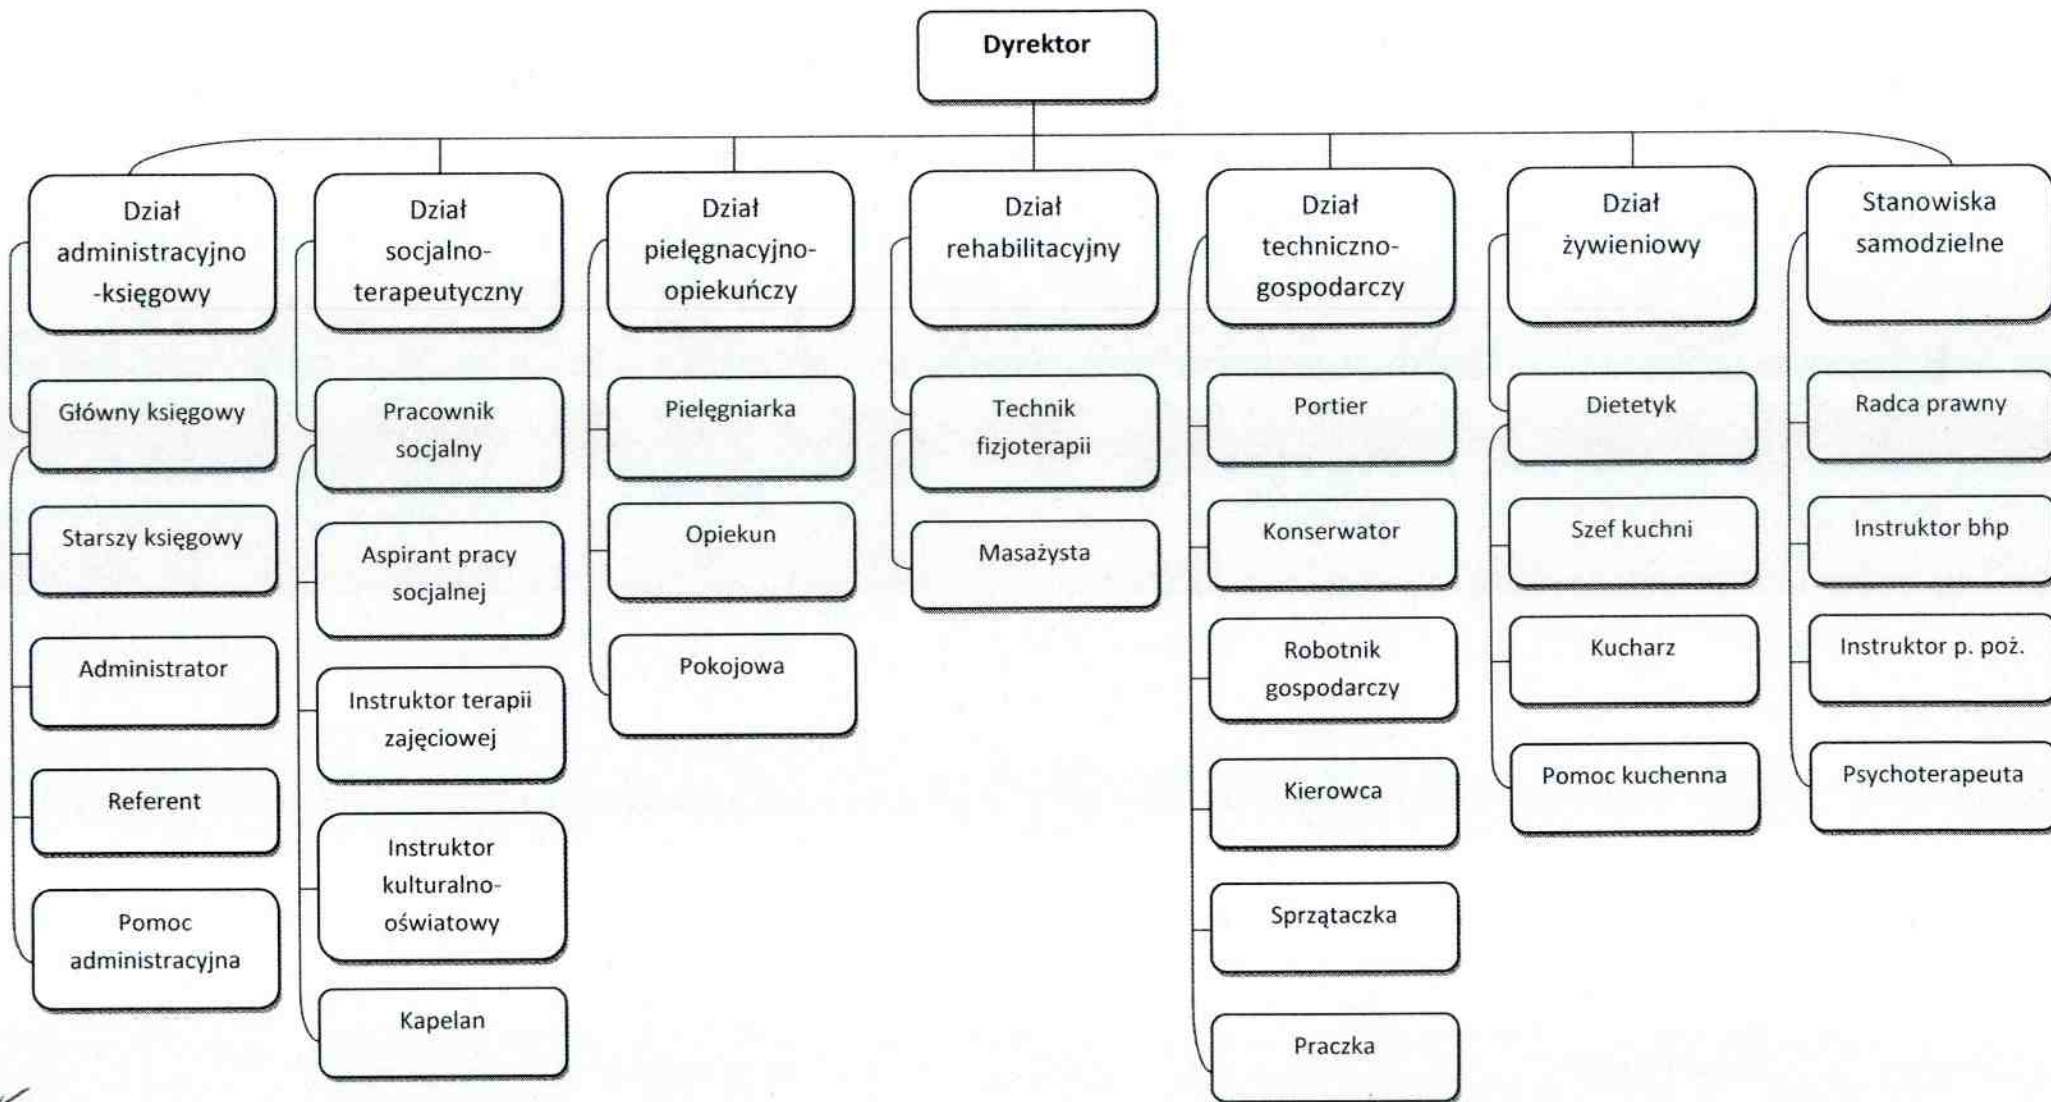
Dyrektor

Dział administracyjno-księgowy

Główny księgowy

Starszy księgowy

Administrator

Referent

Pomoc administracyjna

Dział socjalno-terapeutyczny

Pracownik socjalny

Aspirant pracy socjalnej

Instruktor terapii zajęciowej

Instruktor kulturalno-oświatowy

Kapelan

Dział pielęgnacyjno-opiekuńczy

Pielęgniarka

Opiekun

Pokojowa

Dział rehabilitacyjny

Technik fizjoterapii

Masażysta

Dział techniczno-gospodarczy

Portier

Konserwator

Robotnik gospodarczy

Kierowca

Sprzątaczka

Praczka

Dział żywieniowy

Dietetyk

Szef kuchni

Kucharz

Pomoc kuchenna

Stanowiska samodzielne

Radca prawny

Instruktor bhp

Instruktor p. poż.

Psychoterapeuta